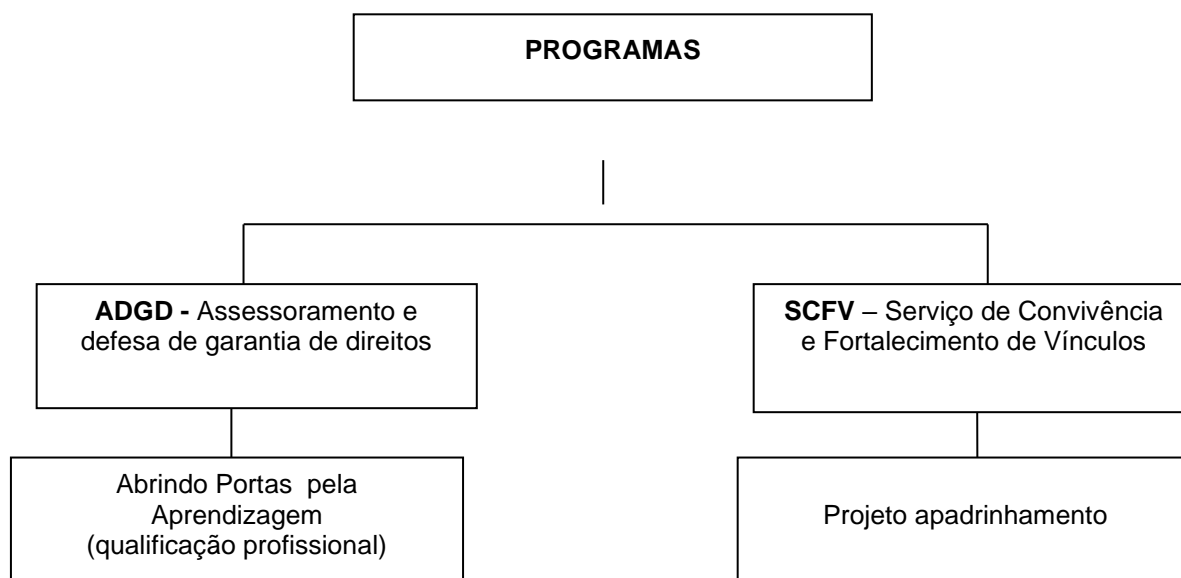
PROGRAMAS

ADGD - Assessoramento e defesa de garantia de direitos

SCFV – Serviço de Convivência e Fortalecimento de Vínculos

Abrindo Portas pela Aprendizagem (qualificação profissional)

Projeto apadrinhamento